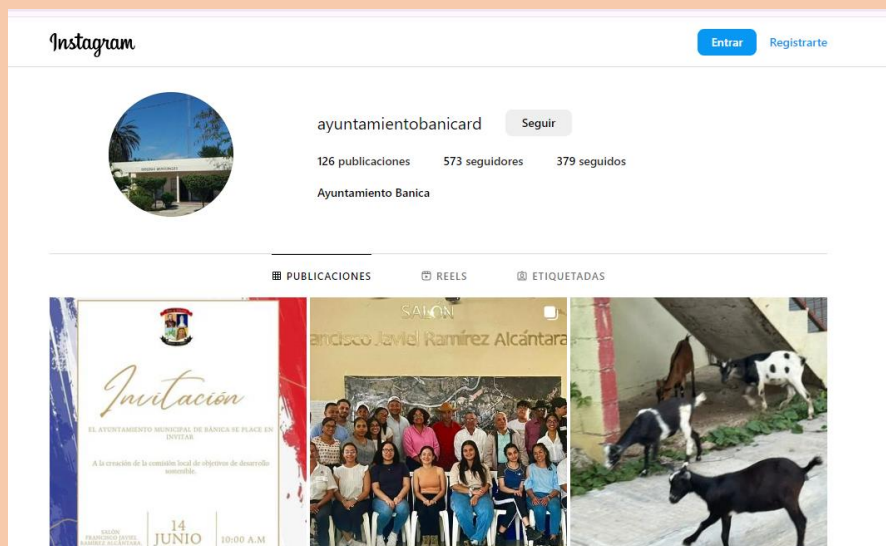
Instagram

Entrar Registrarte

ayuntamientobanicard Seguir

126 publicaciones 573 seguidores 379 seguidos

Ayuntamiento Banica

PUBLICACIONES REELS ETIQUETADAS

Invitación

EL AYUNTAMIENTO MUNICIPAL DE BÁNICA SE PLACE EN INVITAR

A la creación de la comisión local de objetivos de desarrollo sostenible.

SALÓN FRANCISCO JAVIEL RAMÍREZ ALCÁNTARA

14 JUNIO

10:00 A.M

SALÓN

ancisco Javiel Ramírez Alcántara